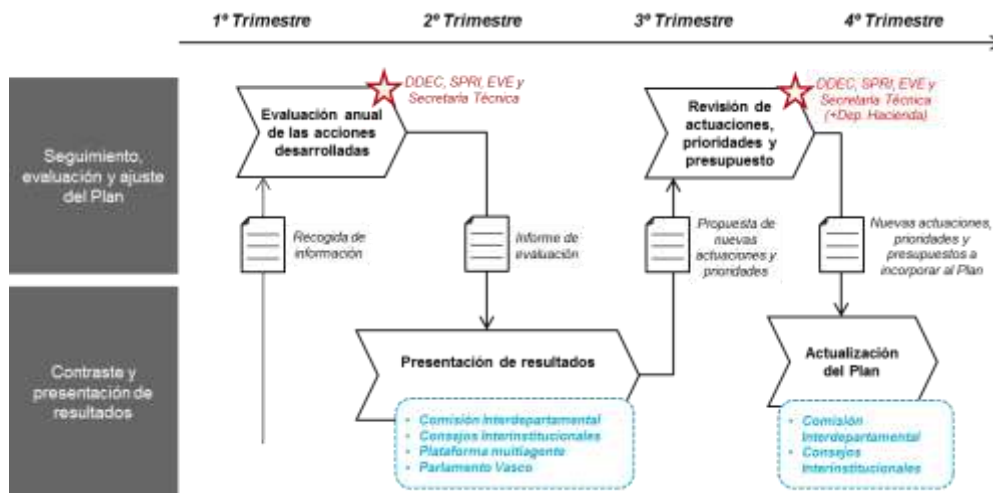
1º Trimestre

2º Trimestre

3º Trimestre

4º Trimestre

Seguimiento, evaluación y ajuste del Plan

Contraste y presentación de resultados

DDEC, SPRI, EVE y Secretaría Técnica

Evaluación anual de las acciones desarrolladas

Recogida de información

Informe de evaluación

Revisión de actuaciones, prioridades y presupuesto

DDEC, SPRI, EVE y Secretaría Técnica (+Dep. Hacienda)

Propuesta de nuevas actuaciones y prioridades

Nuevas actuaciones, prioridades y presupuestos a incorporar al Plan

Presentación de resultados

- Comisión Interdepartamental
- Consejos Interinstitucionales
- Plataforma multiagente
- Parlamento Vasco

Actualización del Plan

- Comisión Interdepartamental
- Consejos Interinstitucionales